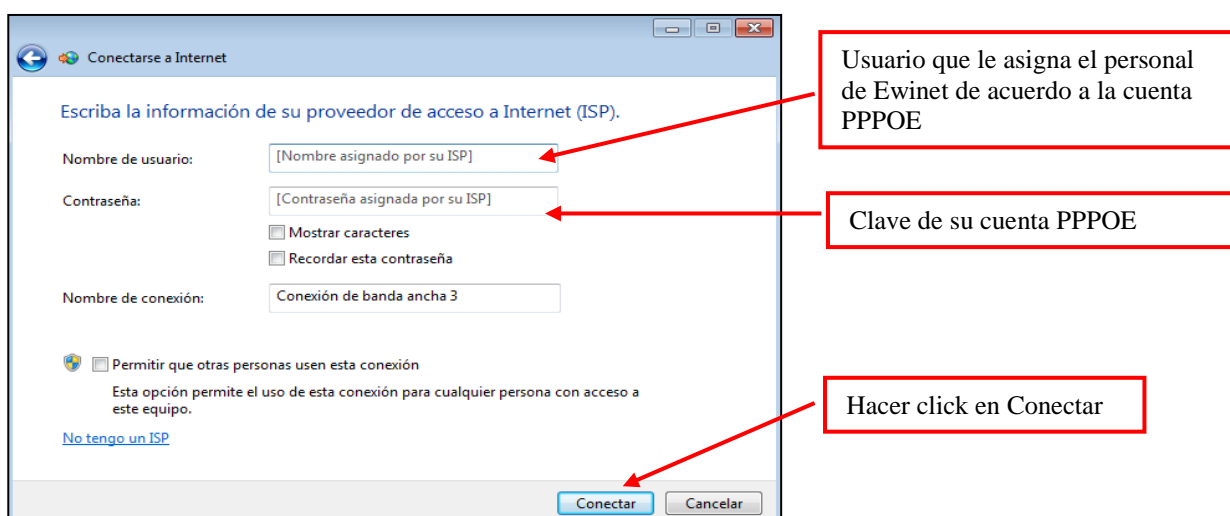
Conectarse a Internet

Escriba la información de su proveedor de acceso a Internet (ISP).

Nombre de usuario: [Nombre asignado por su ISP]

Contraseña: [Contraseña asignada por su ISP]

Mostrar caracteres

Recordar esta contraseña

Nombre de conexión: Conexión de banda ancha 3

Permitir que otras personas usen esta conexión

Esta opción permite el uso de esta conexión para cualquier persona con acceso a este equipo.

No tengo un ISP

Conectar Cancelar

Usuario que le asigna el personal de Ewinet de acuerdo a la cuenta PPPOE

Clave de su cuenta PPPOE

Hacer click en Conectar